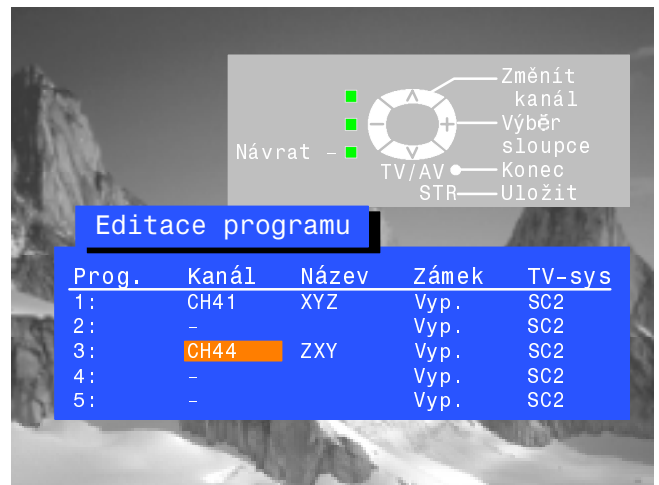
Změnit kanál
Výběr sloupce
Návrat –
TV/AV
Konec
STR
Uložit

Editace programu

| Prog. | Kanál | Název | Zámek | TV-sys |
|---|---|---|---|---|
| 1: | CH41 | XYZ | Vyp. | SC2 |
| 2: | – | | Vyp. | SC2 |
| 3: | CH44 | ZXY | Vyp. | SC2 |
| 4: | – | | Vyp. | SC2 |
| 5: | – | | Vyp. | SC2 |